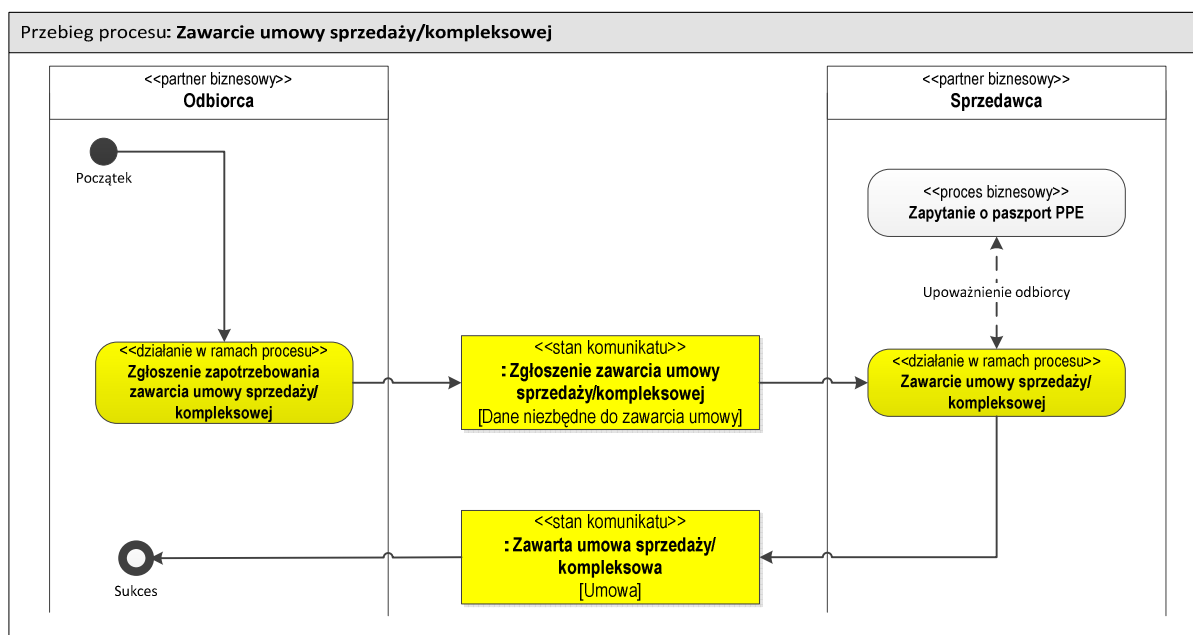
Przebieg procesu: Zawarcie umowy sprzedaży/kompleksowej

<<partner biznesowy>>
Odbiorca

<<partner biznesowy>>
Sprzedawca

Początek

<<proces biznesowy>>
Zapytanie o paszport PPE

Upoważnienie odbiorcy

<<działanie w ramach procesu>>
Zgłoszenie zapotrzebowania zawarcia umowy sprzedaży/ kompleksowej

<<stan komunikatu>>
: Zgłoszenie zawarcia umowy sprzedaży/kompleksowej
[Dane niezbędne do zawarcia umowy]

<<działanie w ramach procesu>>
Zawarcie umowy sprzedaży/ kompleksowej

<<stan komunikatu>>
: Zawarta umowa sprzedaży/ kompleksowa
[Umowa]

Sukces